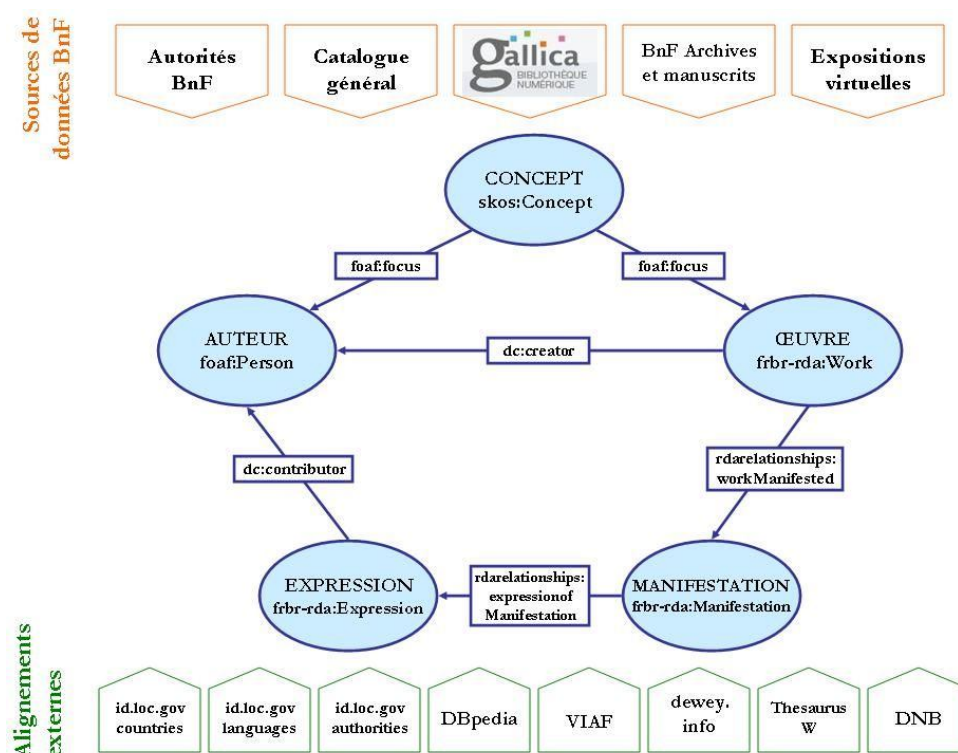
Sources de données BnF

Autorités BnF

Catalogue général

gallica BIBLIOTHÈQUE NUMÉRIQUE

BnF Archives et manuscrits

Expositions virtuelles

CONCEPT
skos:Concept

foaf:focus

foaf:focus

AUTEUR
foaf:Person

dc:creator

ŒUVRE
frbr-rda:Work

dc:contributor

rdarelationships:
workManifested

EXPRESSION
frbr-rda:Expression

rdarelationships:
expressionof
Manifestation

MANIFESTATION
frbr-rda:Manifestation

Alignements externes

id.loc.gov countries

id.loc.gov languages

id.loc.gov authorities

DBpedia

VIAF

dewey. info

Thesaurus W

DNB